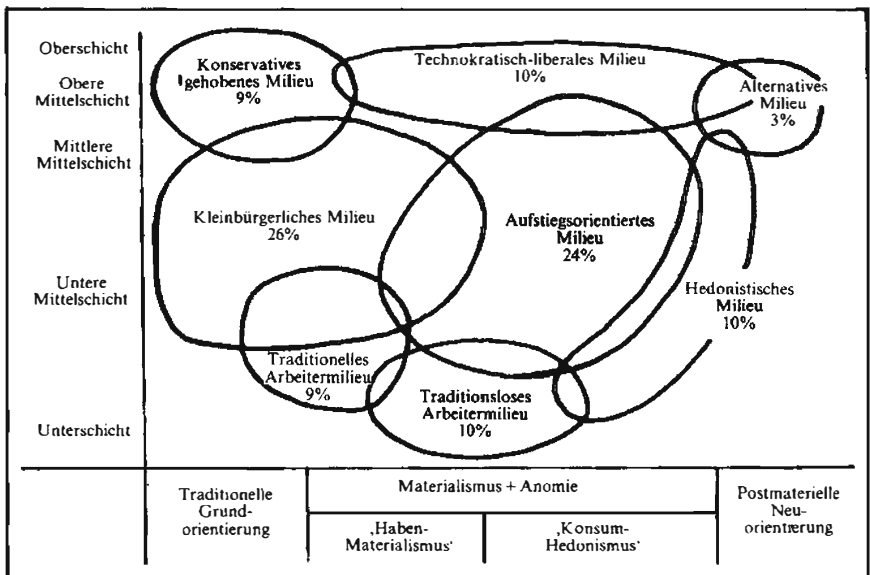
Oberschicht

Obere Mittelschicht

Mittlere Mittelschicht

Untere Mittelschicht

Unterschicht

Konservatives gehobenes Milieu 9%

Technokratisch-liberales Milieu 10%

Alternatives Milieu 3%

Kleinbürgerliches Milieu 26%

Aufstiegsorientiertes Milieu 24%

Hedonistisches Milieu 10%

Traditionelles Arbeitermilieu 9%

Traditionsloses Arbeitermilieu 10%

| Traditionelle Grund-orientierung | Materialismus + Anomie | | Postmaterielle Neu-orientierung |
|---|---|---|---|
| | ‚Haben-Materialismus' | ‚Konsum-Hedonismus' | |